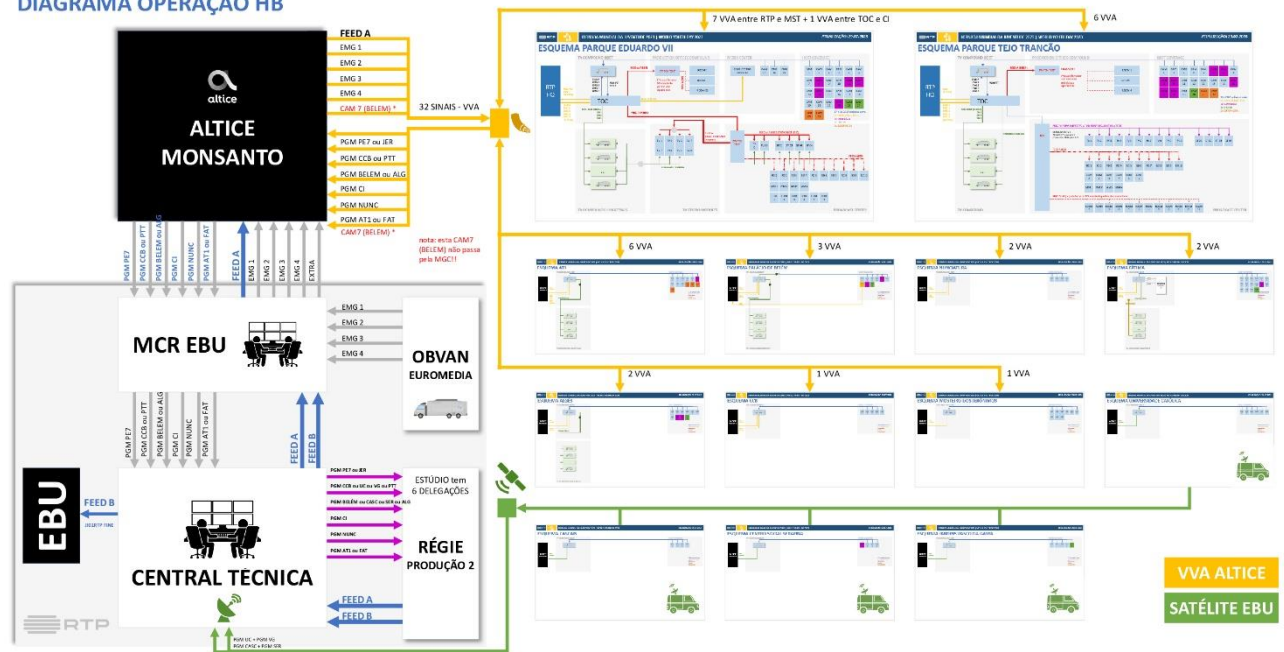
DIAGRAMA OPERAÇÃO HB

altice
ALTICE
MONSANTO

FEED A
EMG 1
EMG 2
EMG 3
EMG 4
CAM 7 (BELEM) *

32 SINAIS - VVA

PGM PE7 ou JER
PGM CCB ou PTT
PGM BELEM ou ALG
PGM CI
PGM NUNC
PGM AT1 ou FAT
CAM7 (BELEM) *

nota: esta CAM7 (BELEM) não passa pelo MGC!!

PGM PE7
PGM CCB ou PTT
PGM BELEM ou ALG
PGM CI
PGM NUNC
PGM AT1 ou FAT
FEED A
EMG 1
EMG 2
EMG 3
EMG 4
EXTRA

EMG 1
EMG 2
EMG 3
EMG 4

MCR EBU

OBVAN
EUROMEDIA

PGM PE7
PGM CCB ou PTT
PGM BELEM ou ALG
PGM CI
PGM NUNC
PGM AT1 ou FAT
FEED A
FEED B

EBU

FEED B

PGM PE7 ou JER
PGM CCB ou UC ou VG ou PTT
PGM BELEM ou CASC ou SER ou ALG
PGM CI
PGM NUNC
PGM AT1 ou FAT

ESTÚDIO tem 6 DELEGAÇÕES

RÉGIE
PRODUÇÃO 2

CENTRAL TÉCNICA

FEED A
FEED B

RTP

7 VVA entre RTP e MST + 1 VVA entre TOC e CI
6 VVA

ESQUEMA PARQUE EDUARDO VII
ESQUEMA PARQUE TEJO TRANCÃO

6 VVA
3 VVA
2 VVA
2 VVA
2 VVA
1 VVA
1 VVA

VVA ALTICE
SATÉLITE EBU